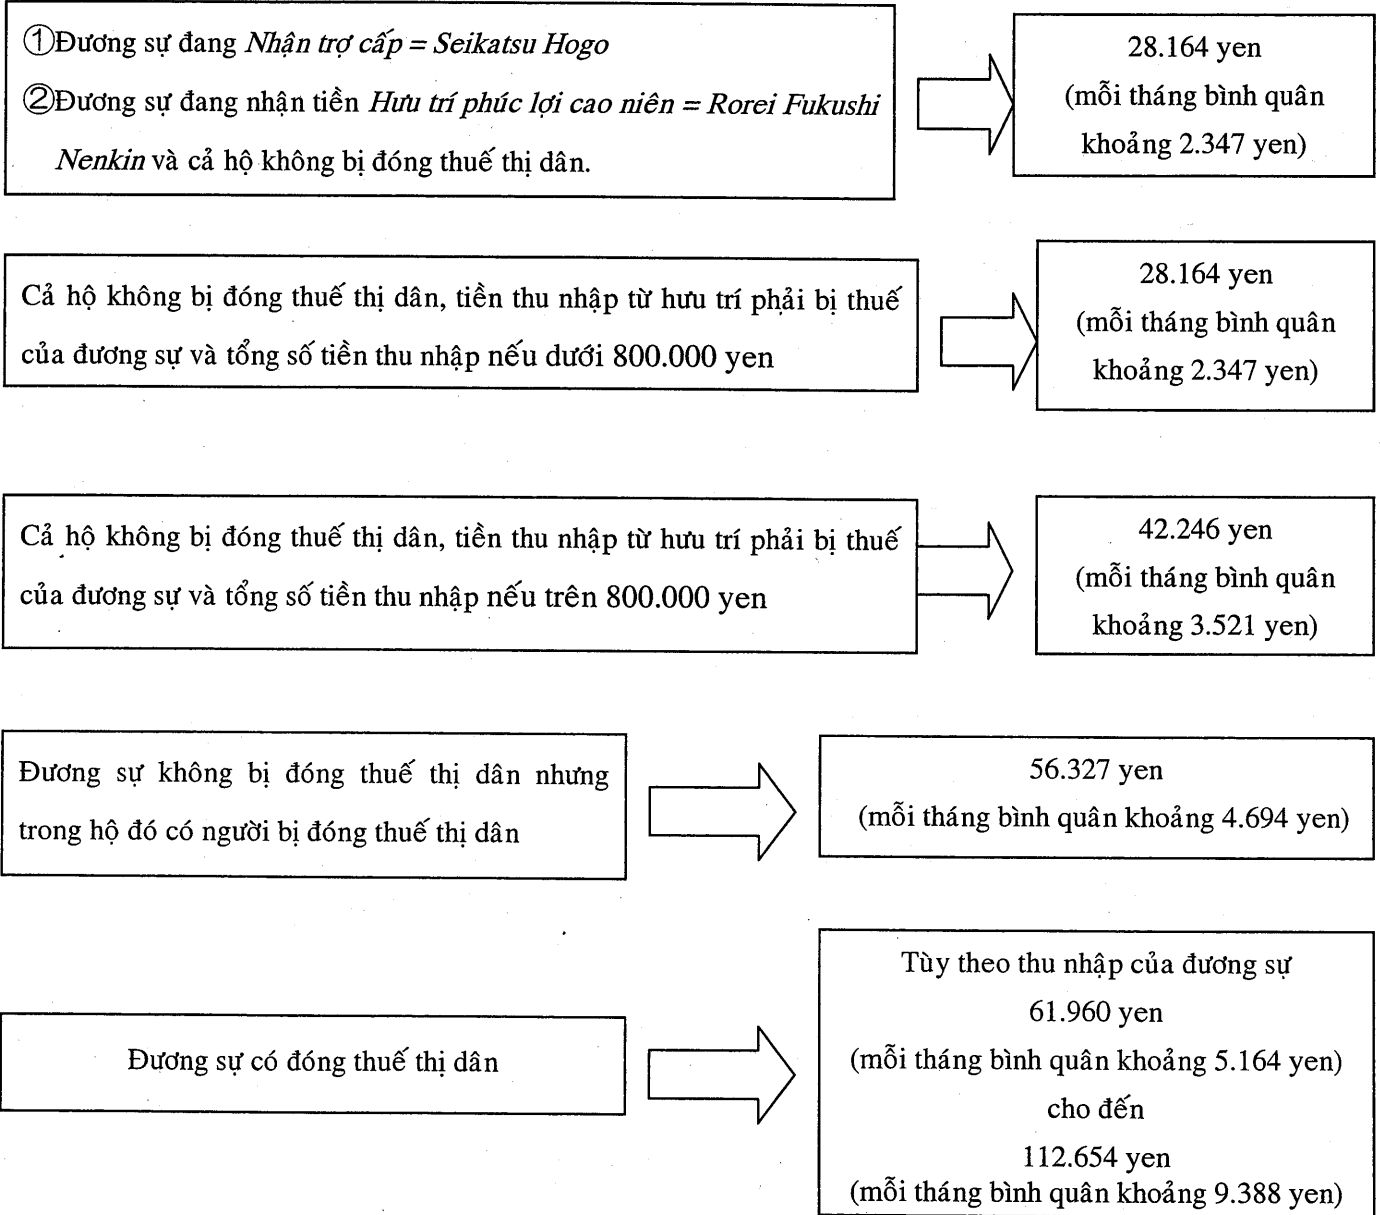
①Đương sự đang Nhận trợ cấp = Seikatsu Hogo

②Đương sự đang nhận tiền Hưu trí phúc lợi cao niên = Rorei Fukushi Nenkin và cả hộ không bị đóng thuế thị dân.

28.164 yen
(mỗi tháng bình quân khoảng 2.347 yen)

Cả hộ không bị đóng thuế thị dân, tiền thu nhập từ hưu trí phải bị thuế của đương sự và tổng số tiền thu nhập nếu dưới 800.000 yen

28.164 yen
(mỗi tháng bình quân khoảng 2.347 yen)

Cả hộ không bị đóng thuế thị dân, tiền thu nhập từ hưu trí phải bị thuế của đương sự và tổng số tiền thu nhập nếu trên 800.000 yen

42.246 yen
(mỗi tháng bình quân khoảng 3.521 yen)

Đương sự không bị đóng thuế thị dân nhưng trong hộ đó có người bị đóng thuế thị dân

56.327 yen
(mỗi tháng bình quân khoảng 4.694 yen)

Đương sự có đóng thuế thị dân

Tùy theo thu nhập của đương sự
61.960 yen
(mỗi tháng bình quân khoảng 5.164 yen)
cho đến
112.654 yen
(mỗi tháng bình quân khoảng 9.388 yen)